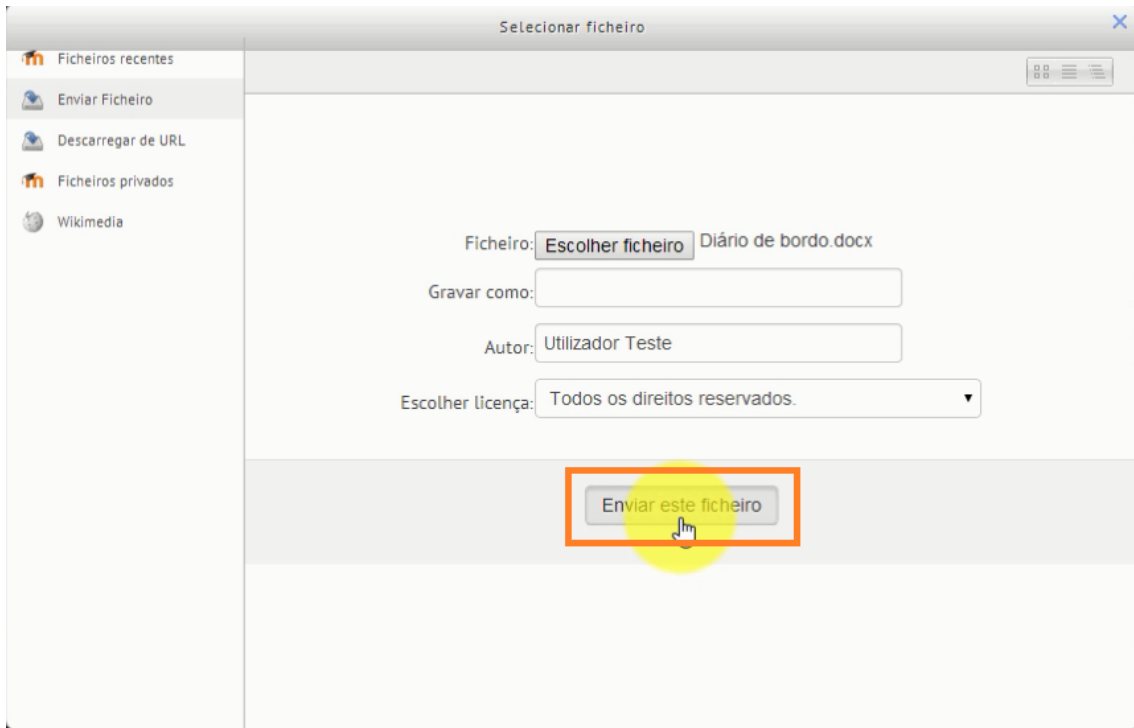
Selecionar ficheiro

Ficheiros recentes
Enviar Ficheiro
Descarregar de URL
Ficheiros privados
Wikimedia

Ficheiro: Escolher ficheiro Diário de bordo.docx

Gravar como:

Autor: Utilizador Teste

Escolher licença: Todos os direitos reservados.

Enviar este ficheiro